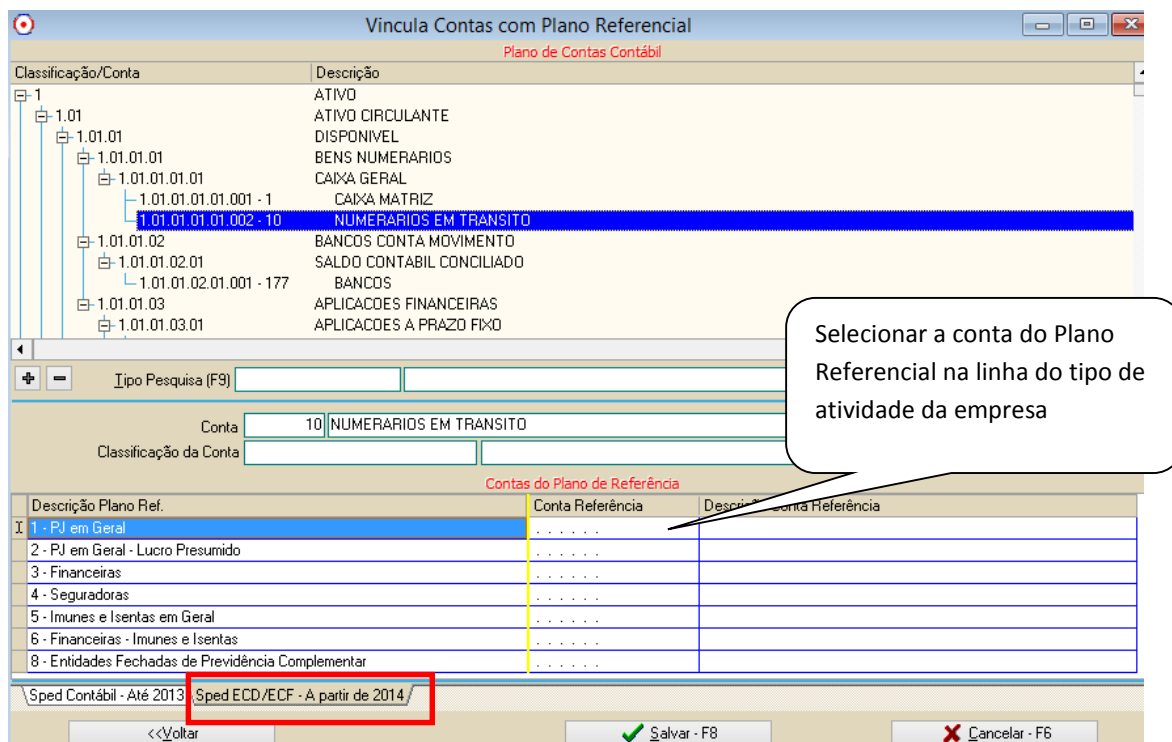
Vincula Contas com Plano Referencial

Plano de Contas Contábil

| Classificação/Conta | Descrição |
|---|---|
| 1 | ATIVO |
| 1.01 | ATIVO CIRCULANTE |
| 1.01.01 | DISPONIVEL |
| 1.01.01.01 | BENS NUMERARIOS |
| 1.01.01.01.01 | CAIXA GERAL |
| 1.01.01.01.01.001 - 1 | CAIXA MATRIZ |
| 1.01.01.01.01.002 - 10 | NUMERARIOS EM TRANSITO |
| 1.01.01.02 | BANCOS CONTA MOVIMENTO |
| 1.01.01.02.01 | SALDO CONTABIL CONCILIADO |
| 1.01.01.02.01.001 - 177 | BANCOS |
| 1.01.01.03 | APLICACOES FINANCEIRAS |
| 1.01.01.03.01 | APLICACOES A PRAZO FIXO |

Tipo Pesquisa (F9)

Selecionar a conta do Plano Referencial na linha do tipo de atividade da empresa

Conta 10 NUMERARIOS EM TRANSITO
Classificação da Conta

Contas do Plano de Referência

| Descrição Plano Ref. | Conta Referência | Descrição Conta Referência |
|---|---|---|
| 1 - PJ em Geral | . . . . . . | |
| 2 - PJ em Geral - Lucro Presumido | . . . . . . | |
| 3 - Financeiras | . . . . . . | |
| 4 - Seguradoras | . . . . . . | |
| 5 - Imunes e Isentas em Geral | . . . . . . | |
| 6 - Financeiras - Imunes e Isentas | . . . . . . | |
| 8 - Entidades Fechadas de Previdência Complementar | . . . . . . | |

Sped Contábil - Até 2013 | Sped ECD/ECF - A partir de 2014

<<Voltar | Salvar - F8 | Cancelar - F6